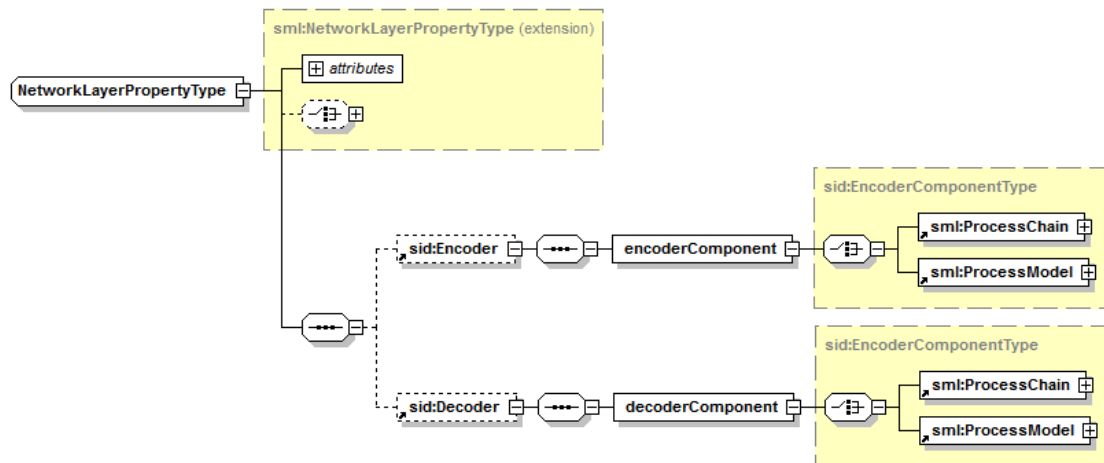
sml:NetworkLayerPropertyType (extension)

NetworkLayerPropertyType

attributes

sid:EncoderComponentType

sid:Encoder

encoderComponent

sml:ProcessChain

sml:ProcessModel

sid:EncoderComponentType

sid:Decoder

decoderComponent

sml:ProcessChain

sml:ProcessModel